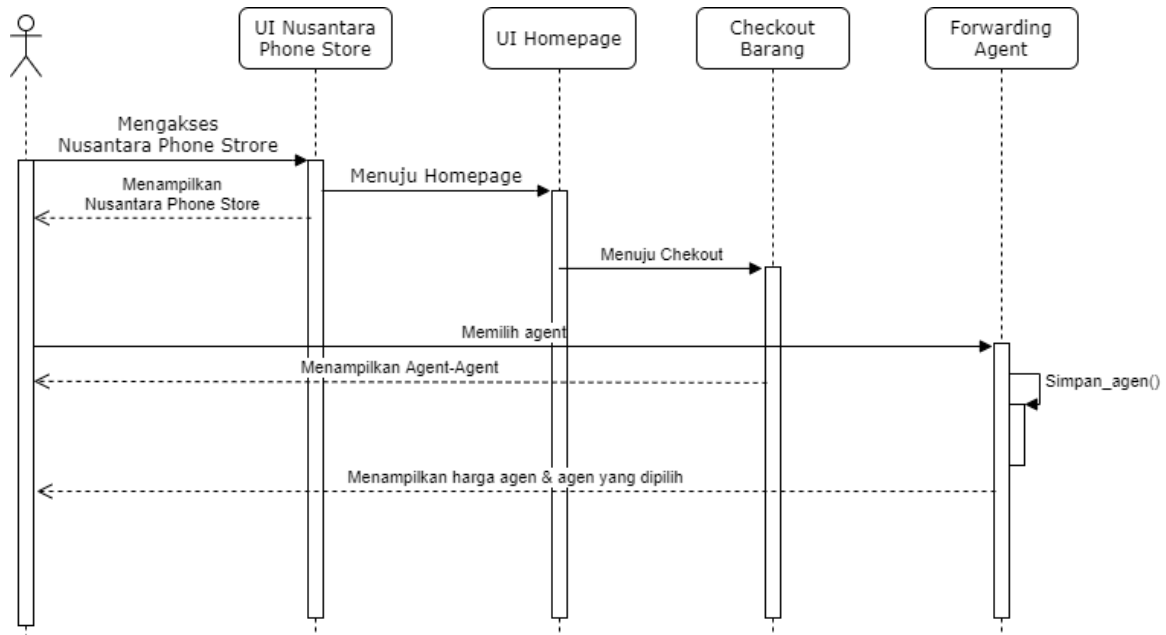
UI Nusantara Phone Store

UI Homepage

Checkout Barang

Forwarding Agent

Mengakses Nusantara Phone Strore

Menampilkan Nusantara Phone Store

Menuju Homepage

Menuju Chekout

Memilih agent

Menampilkan Agent-Agent

Simpan_agen()

Menampilkan harga agen & agen yang dipilih